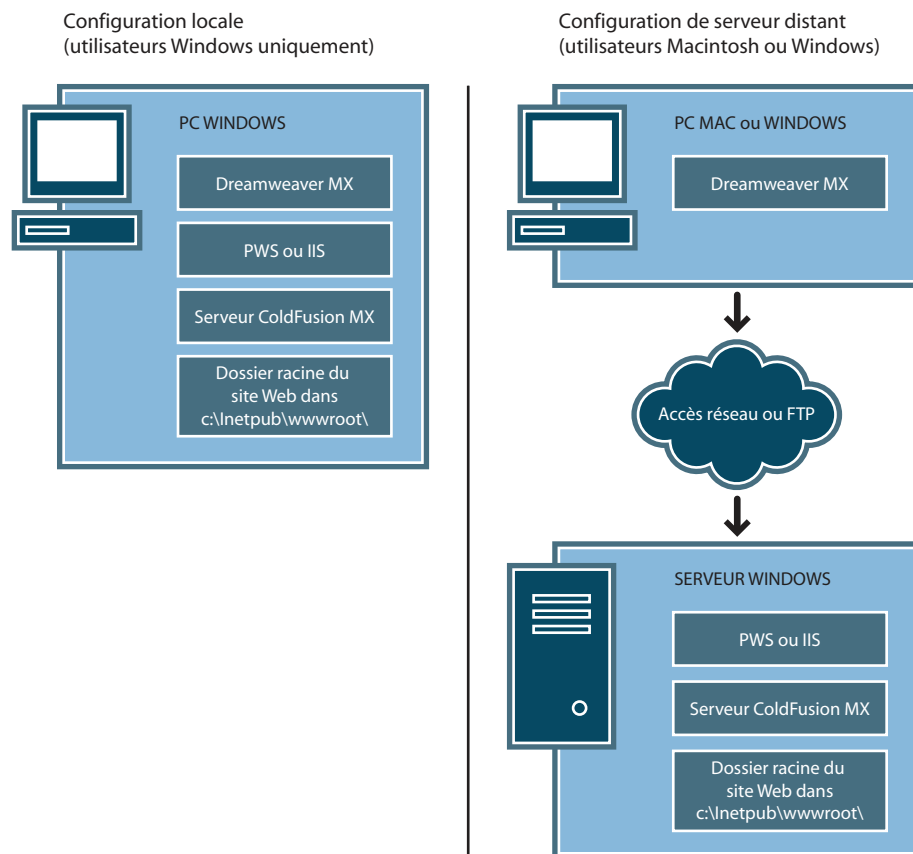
Configuration locale
(utilisateurs Windows uniquement)

PC WINDOWS

Dreamweaver MX

PWS ou IIS

Serveur ColdFusion MX

Dossier racine du site Web dans c:\Inetpub\wwwroot\

Configuration de serveur distant
(utilisateurs Macintosh ou Windows)

PC MAC ou WINDOWS

Dreamweaver MX

Accès réseau ou FTP

SERVEUR WINDOWS

PWS ou IIS

Serveur ColdFusion MX

Dossier racine du site Web dans c:\Inetpub\wwwroot\